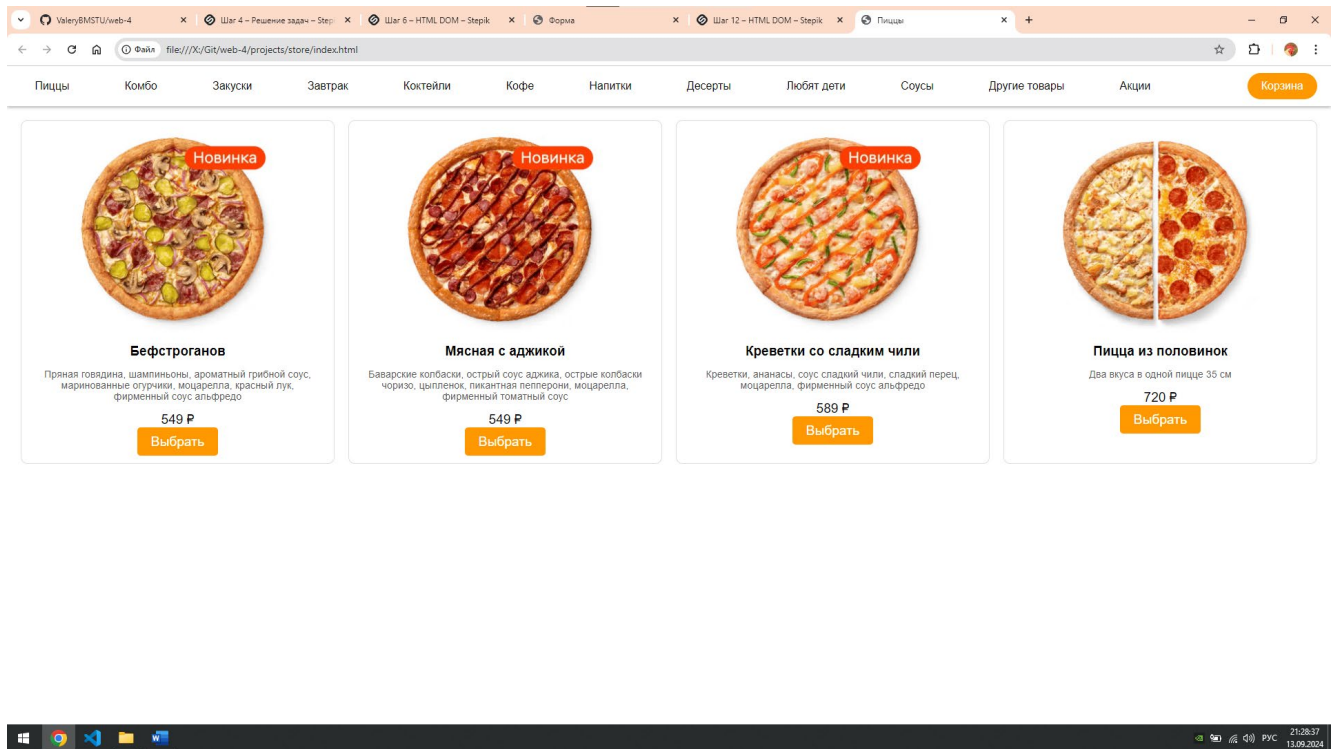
ValeryBMSTU/web-4 × Шаг 4 – Решение задач – Step × Шаг 6 – HTML DOM – Stepik × Форма × Шаг 12 – HTML DOM – Stepik × Пиццы × +

Файл file:///X:/Git/web-4/projects/store/index.html

Пиццы Комбо Закуски Завтрак Коктейли Кофе Напитки Десерты Любят дети Соусы Другие товары Акции Корзина

Новинка
Бефстроганов
Пряная говядина, шампиньоны, ароматный грибной соус, маринованные огурчики, моцарелла, красный лук, фирменный соус альфредо
549 ₽
Выбрать

Новинка
Мясная с аджикой
Баварские колбаски, острый соус аджика, острые колбаски чоризо, цыпленок, пикантная пепперони, моцарелла, фирменный томатный соус
549 ₽
Выбрать

Новинка
Креветки со сладким чили
Креветки, ананасы, соус сладкий чили, сладкий перец, моцарелла, фирменный соус альфредо
589 ₽
Выбрать

Пицца из половинок
Два вкуса в одной пицце 35 см
720 ₽
Выбрать

РУС 21:28:37 13.09.2024